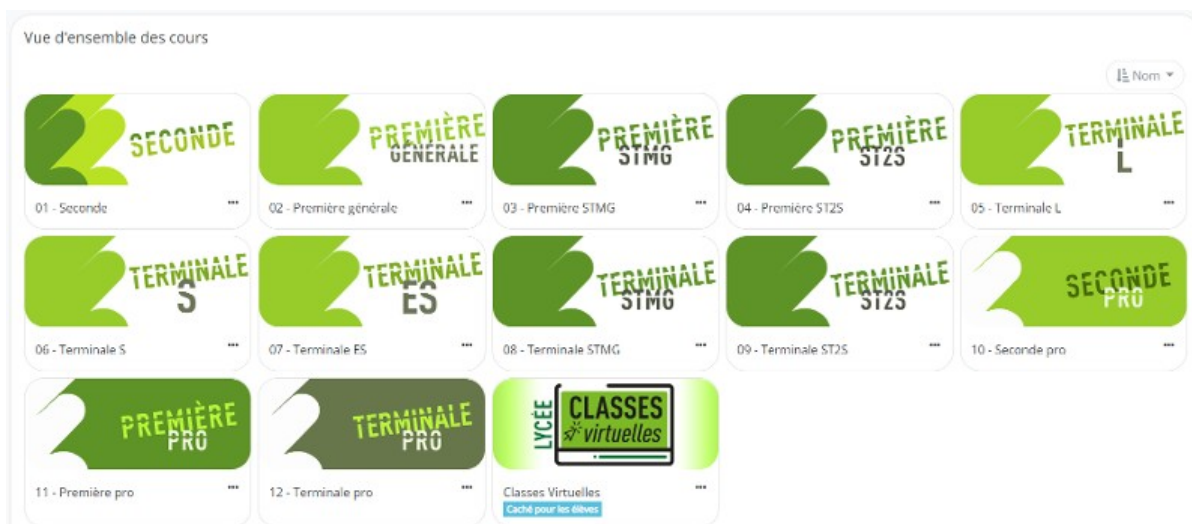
Vue d'ensemble des cours

Nom

SECONDE
01 - Seconde

PREMIÈRE GÉNÉRALE
02 - Première générale

PREMIÈRE STMG
03 - Première STMG

PREMIÈRE ST2S
04 - Première ST2S

TERMINALE L
05 - Terminale L

TERMINALE S
06 - Terminale S

TERMINALE ES
07 - Terminale ES

TERMINALE STMG
08 - Terminale STMG

TERMINALE ST2S
09 - Terminale ST2S

SECONDE PRO
10 - Seconde pro

PREMIÈRE PRO
11 - Première pro

TERMINALE PRO
12 - Terminale pro

LYCÉE CLASSES virtuelles
Classes Virtuelles
Caché pour les élèves